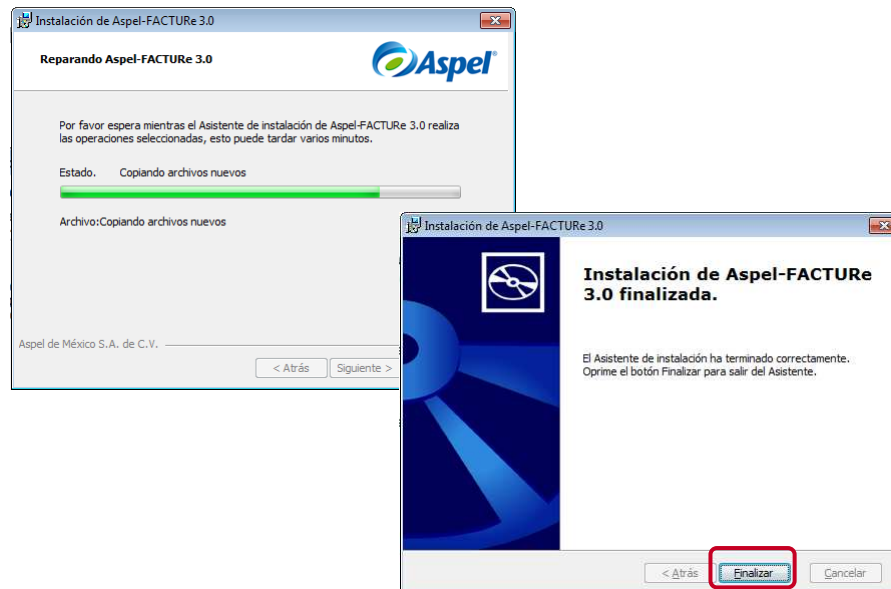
Instalación de Aspel-FACTURe 3.0

Reparando Aspel-FACTURe 3.0

Aspel

Por favor espera mientras el Asistente de instalación de Aspel-FACTURe 3.0 realiza las operaciones seleccionadas, esto puede tardar varios minutos.

Estado. Copiando archivos nuevos

Archivo:Copiando archivos nuevos

Aspel de México S.A. de C.V.

< Atrás Siguiente >

Instalación de Aspel-FACTURe 3.0

Instalación de Aspel-FACTURe 3.0 finalizada.

El Asistente de instalación ha terminado correctamente. Oprime el botón Finalizar para salir del Asistente.

< Atrás Finalizar Cancelar